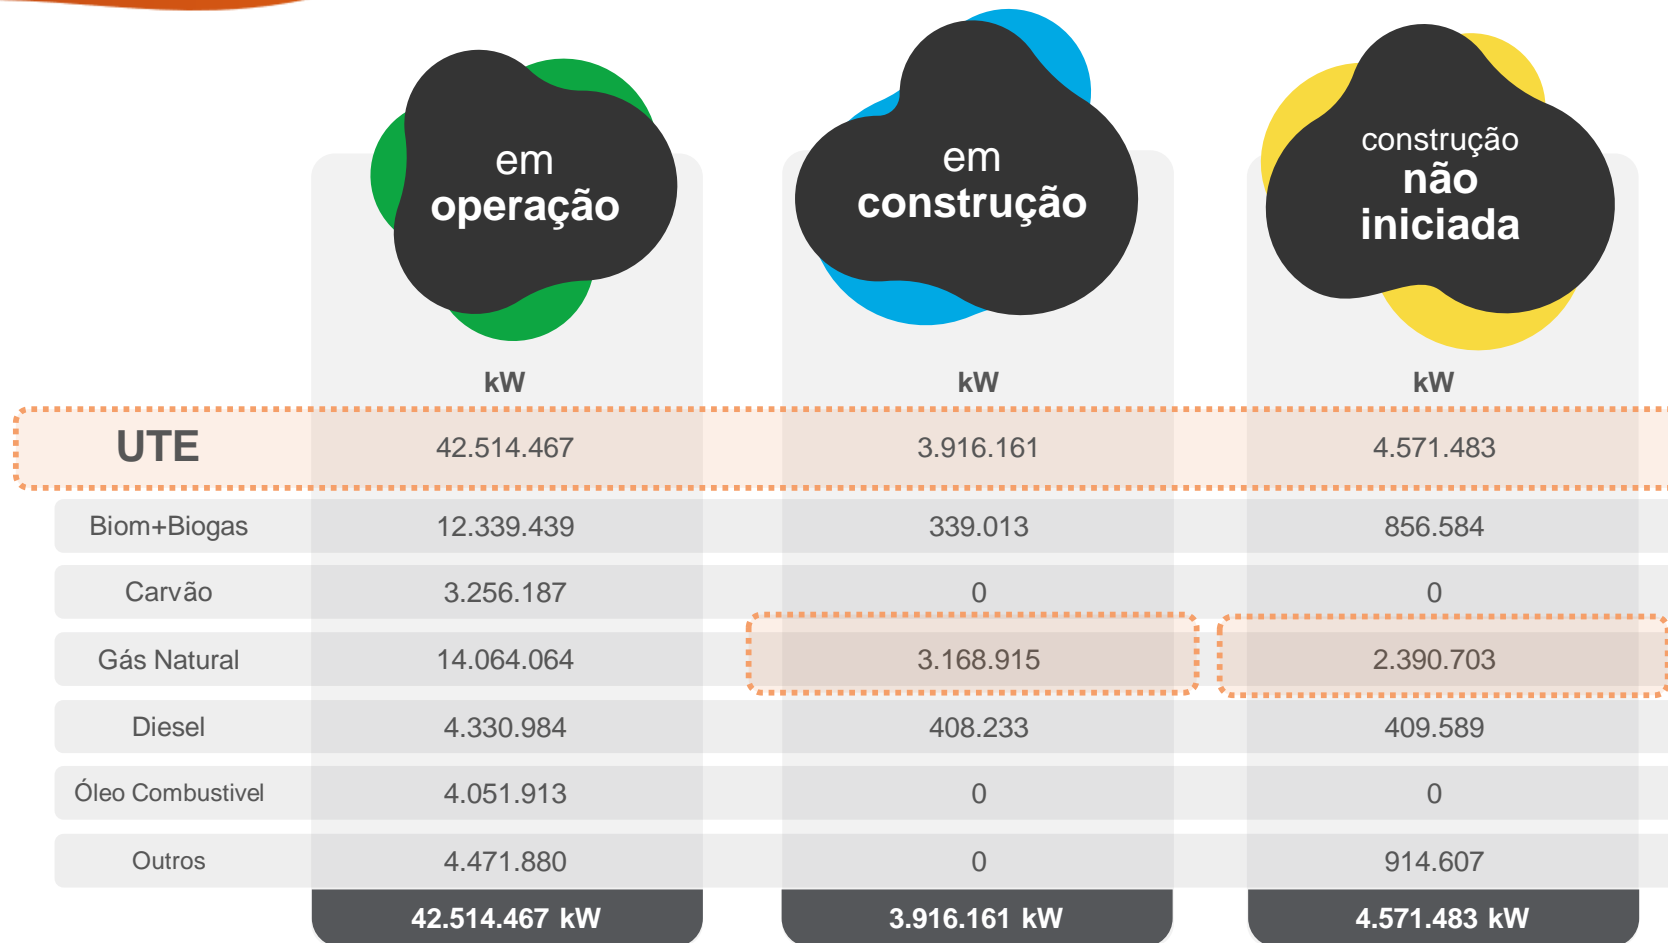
| | em operação | em construção | construção não iniciada |
|---|---|---|---|
| | kW | kW | kW |
| UTE | 42.514.467 | 3.916.161 | 4.571.483 |
| Biom+Biogas | 12.339.439 | 339.013 | 856.584 |
| Carvão | 3.256.187 | 0 | 0 |
| Gás Natural | 14.064.064 | 3.168.915 | 2.390.703 |
| Diesel | 4.330.984 | 408.233 | 409.589 |
| Óleo Combustivel | 4.051.913 | 0 | 0 |
| Outros | 4.471.880 | 0 | 914.607 |
| | 42.514.467 kW | 3.916.161 kW | 4.571.483 kW |